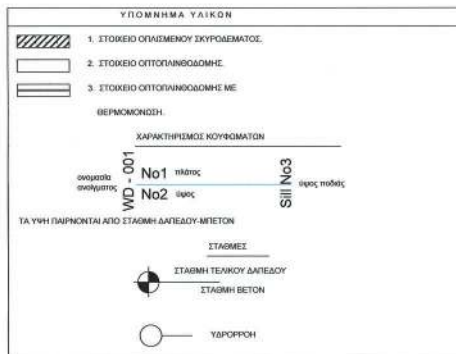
ΥΠΟΜΝΗΜΑ ΥΛΙΚΩΝ

1. ΣΤΟΙΧΕΙΟ ΟΠΛΙΣΜΕΝΟΥ ΣΚΥΡΟΔΕΜΑΤΟΣ.

2. ΣΤΟΙΧΕΙΟ ΟΠΤΟΠΛΙΝΘΟΔΟΜΗΣ.

3. ΣΤΟΙΧΕΙΟ ΟΠΤΟΠΛΙΝΘΟΔΟΜΗΣ ΜΕ

ΘΕΡΜΟΜΟΝΩΣΗ.

ΧΑΡΑΚΤΗΡΙΣΜΟΣ ΚΟΥΦΩΜΑΤΩΝ

ονομασία ανοίγματος

WD - 001

No1 πλάτος

No2 ύψος

Sill No3

ύψος ποδιάς

ΤΑ ΥΨΗ ΠΑΙΡΝΟΝΤΑΙ ΑΠΟ ΣΤΑΘΜΗ ΔΑΠΕΔΟΥ-ΜΠΕΤΟΝ

ΣΤΑΘΜΕΣ

ΣΤΑΘΜΗ ΤΕΛΙΚΟΥ ΔΑΠΕΔΟΥ

ΣΤΑΘΜΗ ΒΕΤΟΝ

ΥΔΡΟΡΡΟΗ